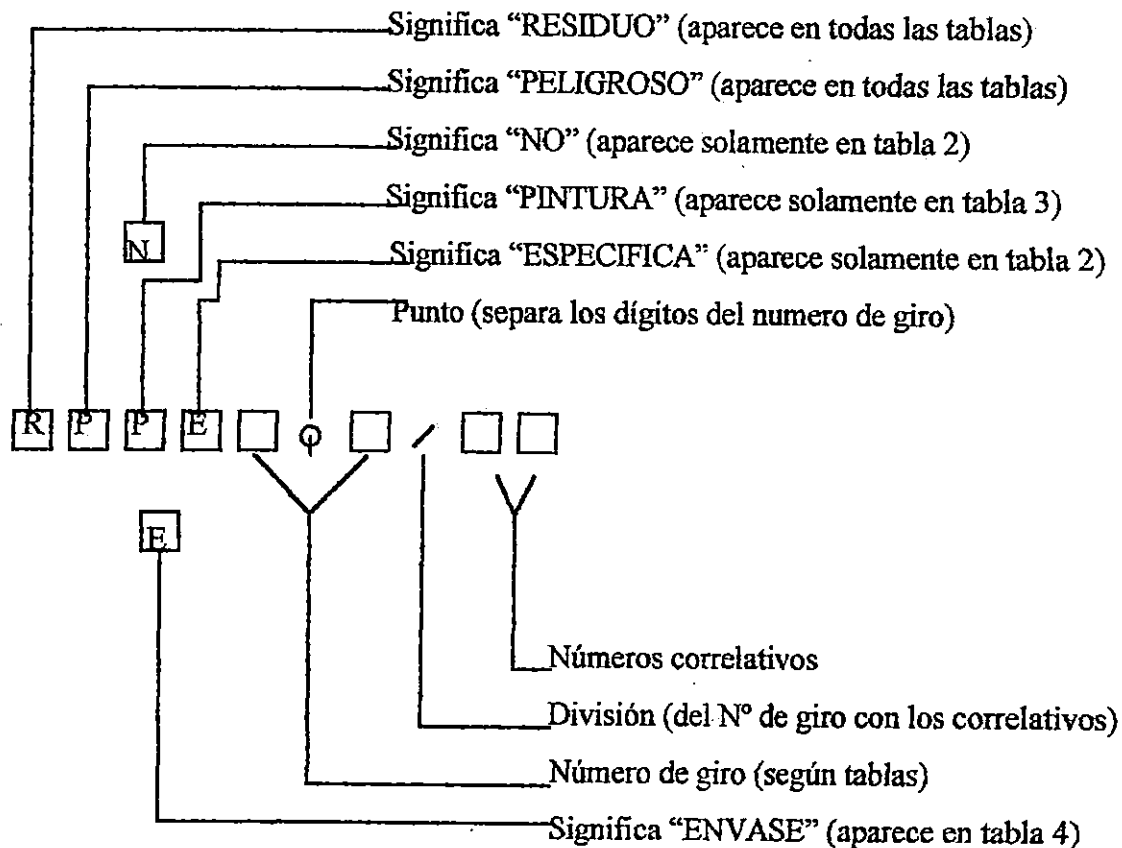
Significa "RESIDUO" (aparece en todas las tablas)
Significa "PELIGROSO" (aparece en todas las tablas)
Significa "NO" (aparece solamente en tabla 2)
N
Significa "PINTURA" (aparece solamente en tabla 3)
Significa "ESPECIFICA" (aparece solamente en tabla 2)
Punto (separa los dígitos del numero de giro)
R P P E
E
Números correlativos
División (del Nº de giro con los correlativos)
Número de giro (según tablas)
Significa "ENVASE" (aparece en tabla 4)